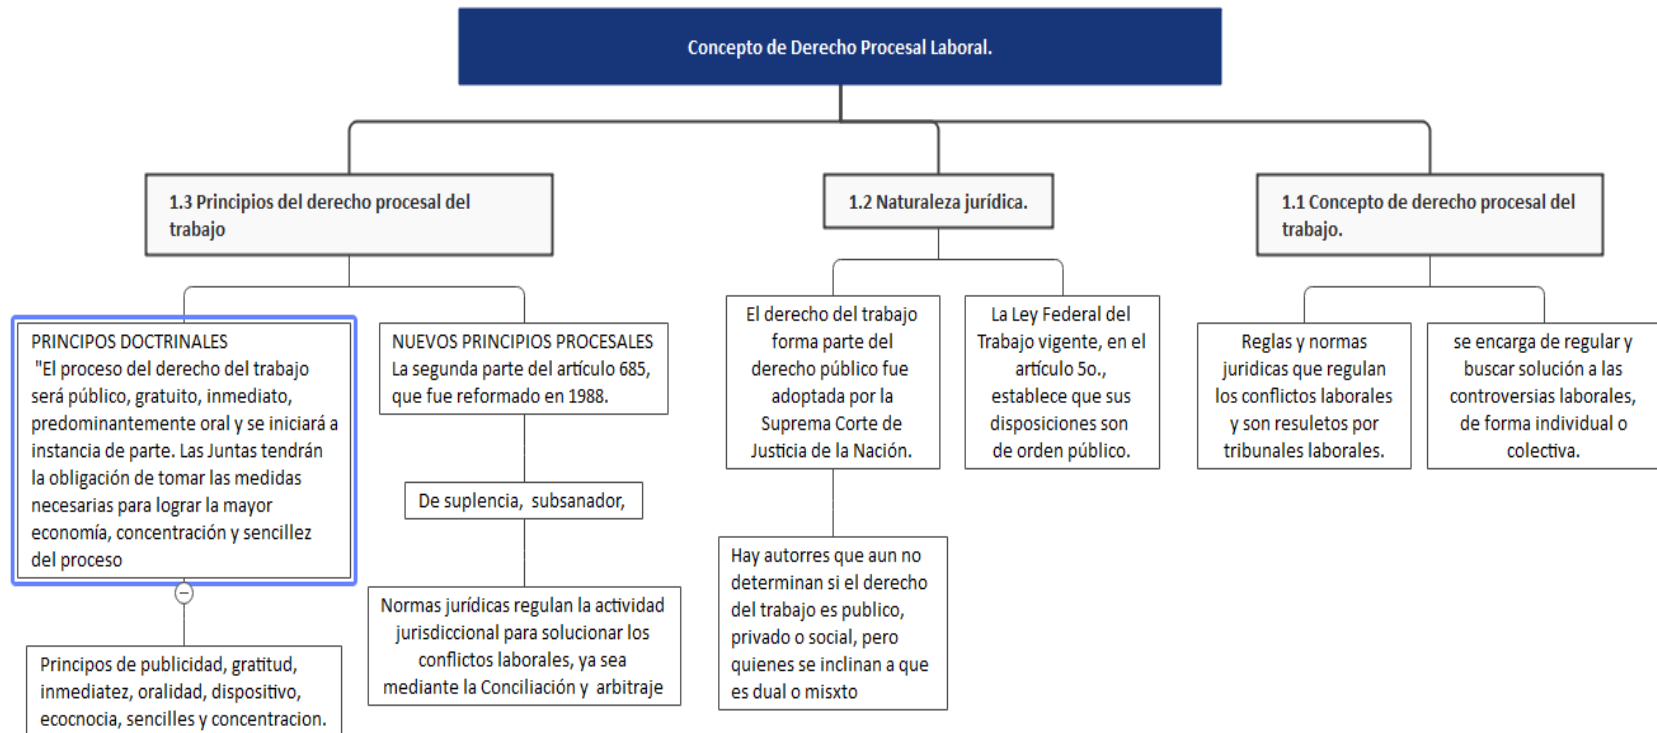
Concepto de Derecho Procesal Laboral.

1.3 Principios del derecho procesal del trabajo

PRINCIPOS DOCTRINALES
"El proceso del derecho del trabajo será público, gratuito, inmediato, predominantemente oral y se iniciará a instancia de parte. Las Juntas tendrán la obligación de tomar las medidas necesarias para lograr la mayor economía, concentración y sencillez del proceso

Principos de publicidad, gratitud, inmediatez, oralidad, dispositivo, ecocnocia, sencilles y concentracion.

NUEVOS PRINCIPIOS PROCESALES
La segunda parte del artículo 685, que fue reformado en 1988.

De suplencia, subsanador,

Normas jurídicas regulan la actividad jurisdiccional para solucionar los conflictos laborales, ya sea mediante la Conciliación y arbitraje

1.2 Naturaleza jurídica.

El derecho del trabajo forma parte del derecho público fue adoptada por la Suprema Corte de Justicia de la Nación.

Hay autorres que aun no determinan si el derecho del trabajo es publico, privado o social, pero quienes se inclinan a que es dual o misxto

La Ley Federal del Trabajo vigente, en el artículo 5o., establece que sus disposiciones son de orden público.

1.1 Concepto de derecho procesal del trabajo.

Reglas y normas juridicas que regulan los conflictos laborales y son resuletos por tribunales laborales.

se encarga de regular y buscar solución a las controversias laborales, de forma individual o colectiva.